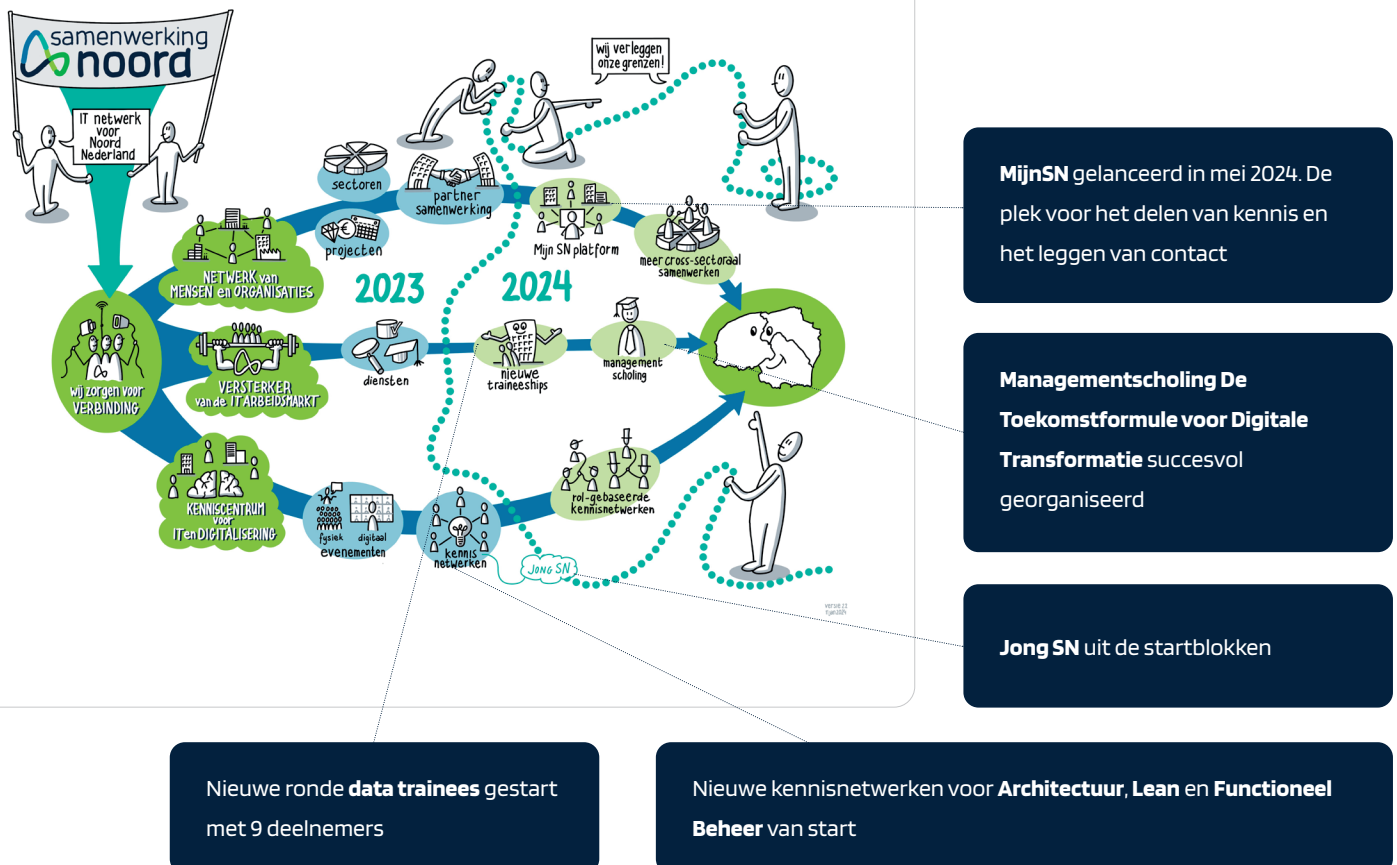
samenwerking noord

IT netwerk voor Noord Nederland

wij verleggen onze grenzen!

sectoren

partner samenwerking

projecten

NETWERK van MENSEN en ORGANISATIES

Mijn SN platform

meer cross-sectoraal samenwerken

2023

2024

wij zorgen voor VERBINDING

VERSTERKER van de IT ARBEIDSMARKT

diensten

nieuwe traineeships

management scholing

KENNISCENTRUM voor IT en DIGITALISERING

fysiek

digitaal

evenementen

kennis netwerken

rol-gebaseerde kennisnetwerken

JONG SN

versie 1.1 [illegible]

**MijnSN** gelanceerd in mei 2024. De plek voor het delen van kennis en het leggen van contact

**Managementscholing De Toekomstformule voor Digitale Transformatie** succesvol georganiseerd

**Jong SN** uit de startblokken

Nieuwe ronde **data trainees** gestart met 9 deelnemers

Nieuwe kennisnetwerken voor **Architectuur**, **Lean** en **Functioneel Beheer** van start